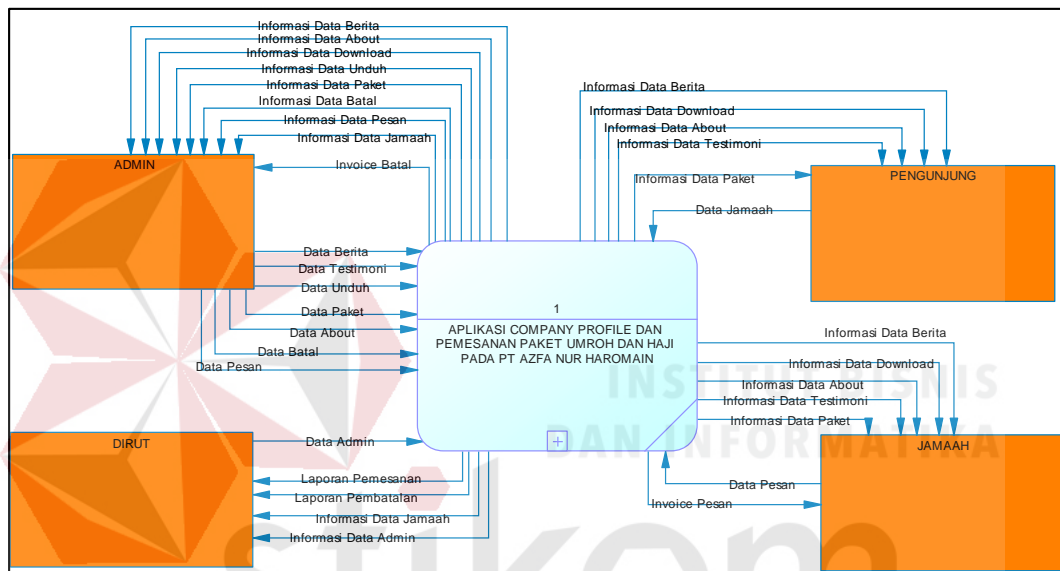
Informasi Data Berita
Informasi Data About
Informasi Data Download
Informasi Data Unduh
Informasi Data Paket
Informasi Data Batal
Informasi Data Pesan
Informasi Data Jamaah
Invoice Batal

ADMIN

Data Berita
Data Testimoni
Data Unduh
Data Paket
Data About
Data Batal
Data Pesan

Informasi Data Berita
Informasi Data Download
Informasi Data About
Informasi Data Testimoni
Informasi Data Paket
Data Jamaah

PENGUNJUNG

1

APLIKASI COMPANY PROFILE DAN PEMESANAN PAKET UMROH DAN HAJI PADA PT AZFA NUR HAROMAIN

Informasi Data Berita
Informasi Data Download
Informasi Data About
Informasi Data Testimoni
Informasi Data Paket

DIRUT

Data Admin
Laporan Pemesanan
Laporan Pembatalan
Informasi Data Jamaah
Informasi Data Admin

Data Pesan
Invoice Pesan

JAMAAH

INSTITUT BISNIS DAN INFORMATIKA
stikom